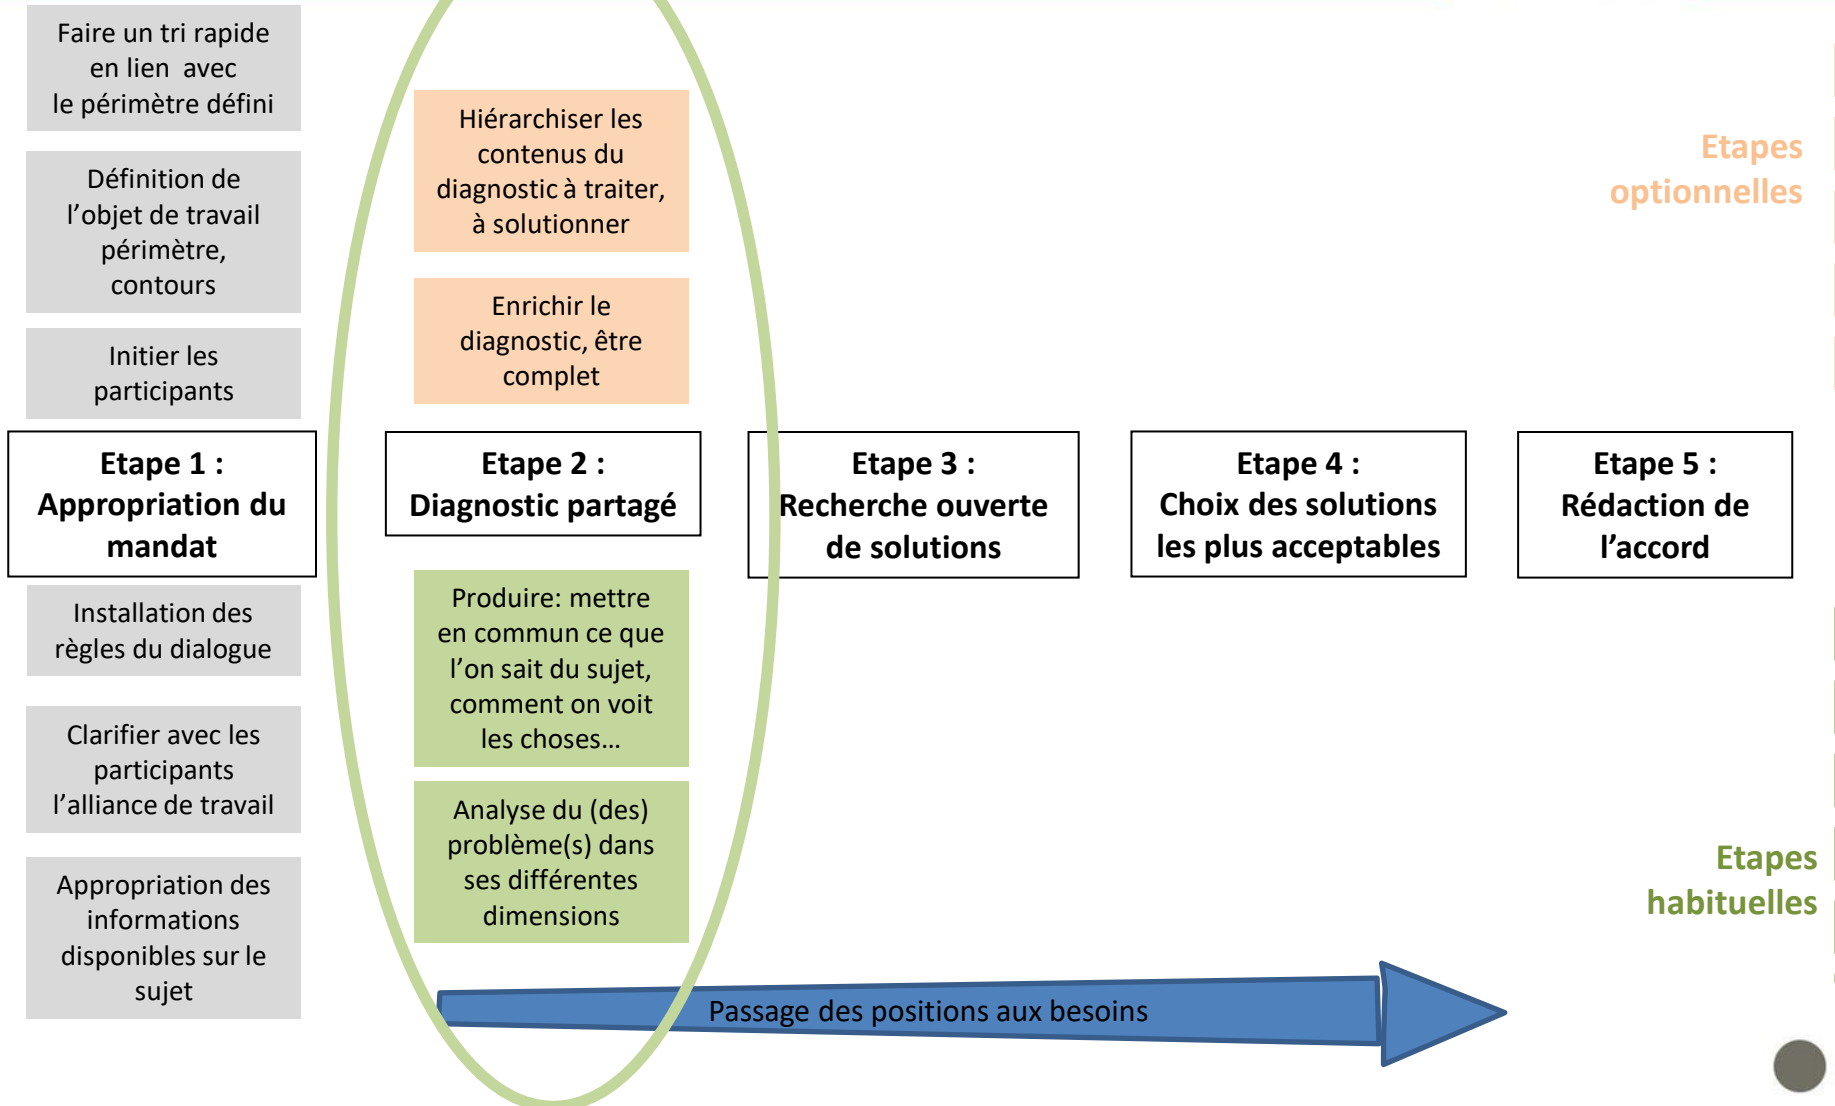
Faire un tri rapide en lien avec le périmètre défini

Définition de l'objet de travail périmètre, contours

Initier les participants

Etape 1 : Appropriation du mandat

Installation des règles du dialogue

Clarifier avec les participants l'alliance de travail

Appropriation des informations disponibles sur le sujet

Hiérarchiser les contenus du diagnostic à traiter, à solutionner

Enrichir le diagnostic, être complet

Etape 2 : Diagnostic partagé

Produire: mettre en commun ce que l'on sait du sujet, comment on voit les choses…

Analyse du (des) problème(s) dans ses différentes dimensions

Etape 3 : Recherche ouverte de solutions

Etape 4 : Choix des solutions les plus acceptables

Etape 5 : Rédaction de l'accord

Etapes optionnelles

Etapes habituelles

Passage des positions aux besoins